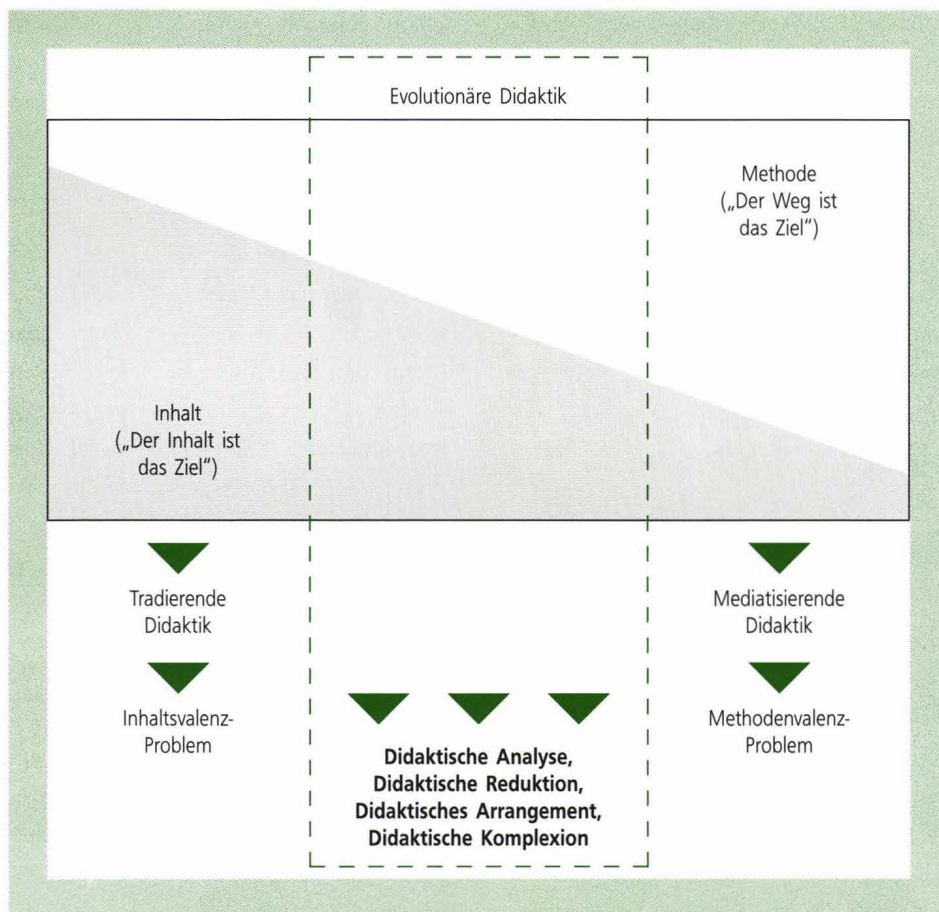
Evolutionäre Didaktik

Methode („Der Weg ist das Ziel")

Inhalt („Der Inhalt ist das Ziel")

Tradierende Didaktik

Inhaltsvalenz-Problem

Mediatisierende Didaktik

Methodenvalenz-Problem

Didaktische Analyse, Didaktische Reduktion, Didaktisches Arrangement, Didaktische Komplexion